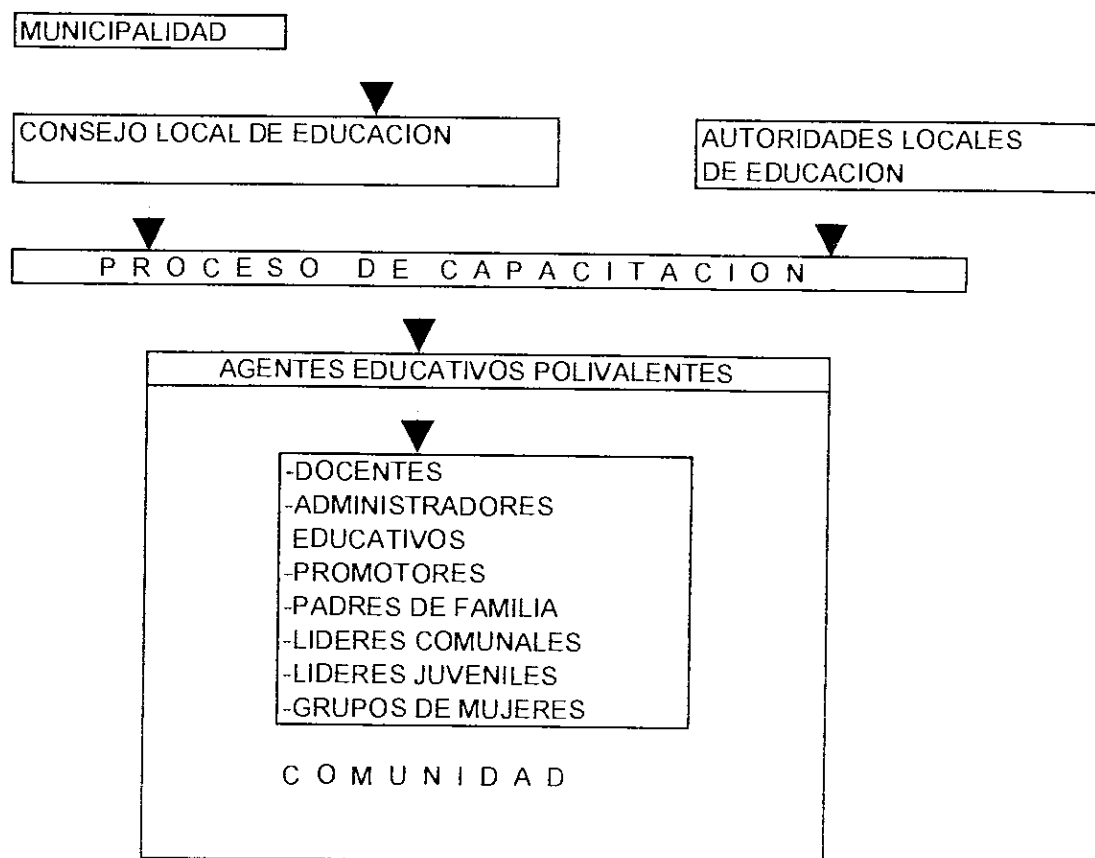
MUNICIPALIDAD

CONSEJO LOCAL DE EDUCACION

AUTORIDADES LOCALES DE EDUCACION

P R O C E S O   D E   C A P A C I T A C I O N

AGENTES EDUCATIVOS POLIVALENTES

-DOCENTES
-ADMINISTRADORES EDUCATIVOS
-PROMOTORES
-PADRES DE FAMILIA
-LIDERES COMUNALES
-LIDERES JUVENILES
-GRUPOS DE MUJERES

C O M U N I D A D